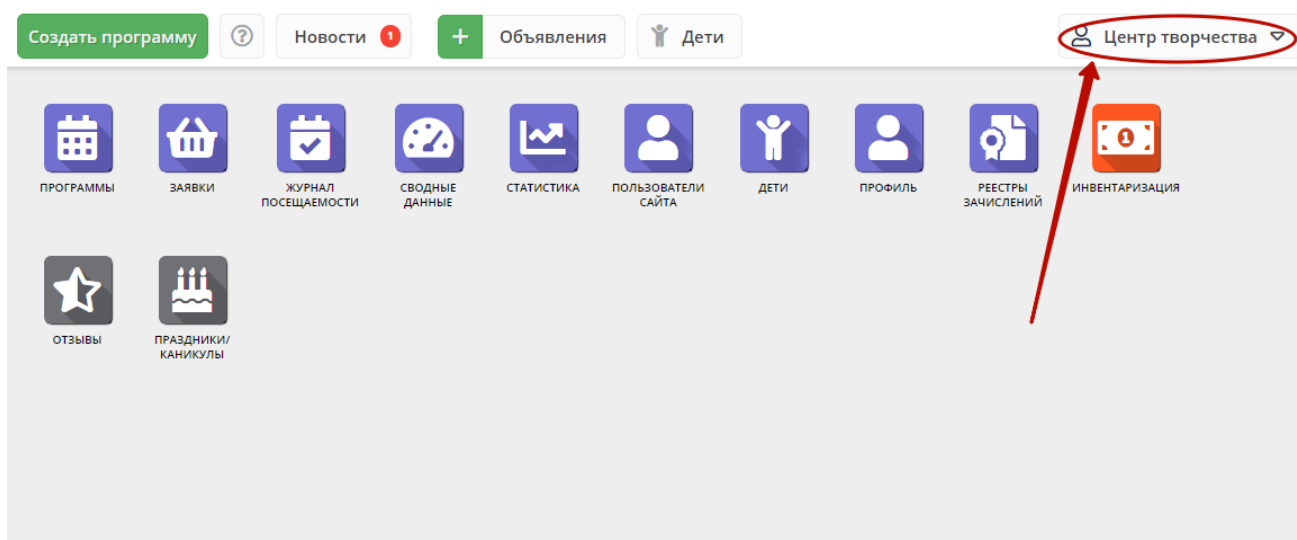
Создать программу ? Новости 1 + Объявления Дети Центр творчества

ПРОГРАММЫ
ЗАЯВКИ
ЖУРНАЛ ПОСЕЩАЕМОСТИ
СВОДНЫЕ ДАННЫЕ
СТАТИСТИКА
ПОЛЬЗОВАТЕЛИ САЙТА
ДЕТИ
ПРОФИЛЬ
РЕЕСТРЫ ЗАЧИСЛЕНИЙ
ИНВЕНТАРИЗАЦИЯ

ОТЗЫВЫ
ПРАЗДНИКИ/ КАНИКУЛЫ